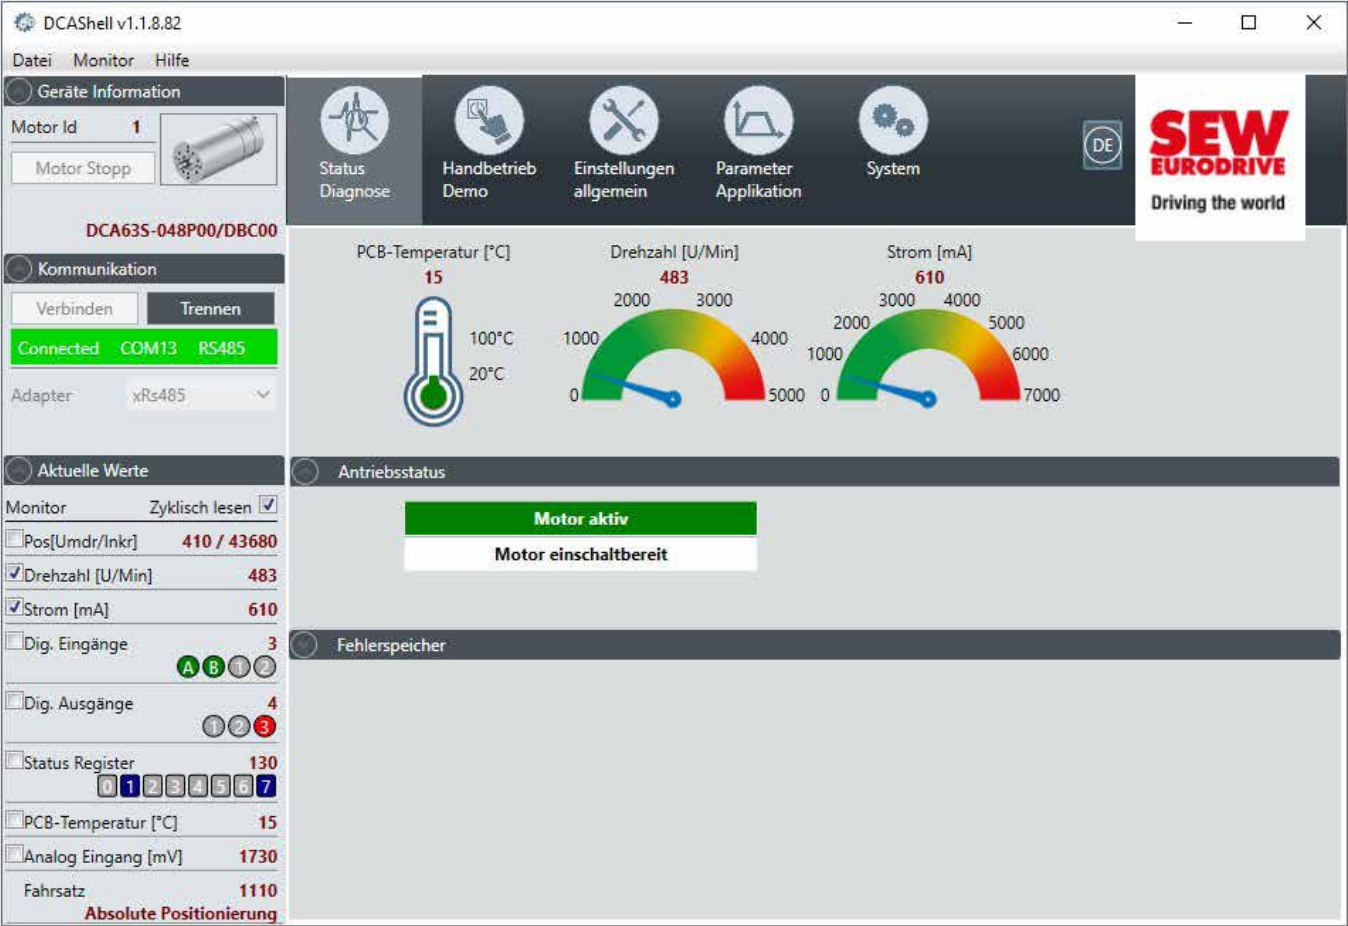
DCAShell v1.1.8.82

Datei Monitor Hilfe

Geräte Information

Motor Id 1

Motor Stopp

DCA63S-048P00/DBC00

Kommunikation

Verbinden Trennen

Connected COM13 RS485

Adapter xRs485

Aktuelle Werte

Monitor Zyklisch lesen

Pos[Umdr/Inkr] 410 / 43680

Drehzahl [U/Min] 483

Strom [mA] 610

Dig. Eingänge 3

A B 1 2

Dig. Ausgänge 4

1 2 3

Status Register 130

0 1 2 3 4 5 6 7

PCB-Temperatur [°C] 15

Analog Eingang [mV] 1730

Fahrsatz 1110

Absolute Positionierung

Status Diagnose

Handbetrieb Demo

Einstellungen allgemein

Parameter Applikation

System

DE

SEW EURODRIVE

Driving the world

PCB-Temperatur [°C]
15
100°C
20°C

Drehzahl [U/Min]
483
0 1000 2000 3000 4000 5000

Strom [mA]
610
0 1000 2000 3000 4000 5000 6000 7000

Antriebsstatus

Motor aktiv

Motor einschaltbereit

Fehlerspeicher